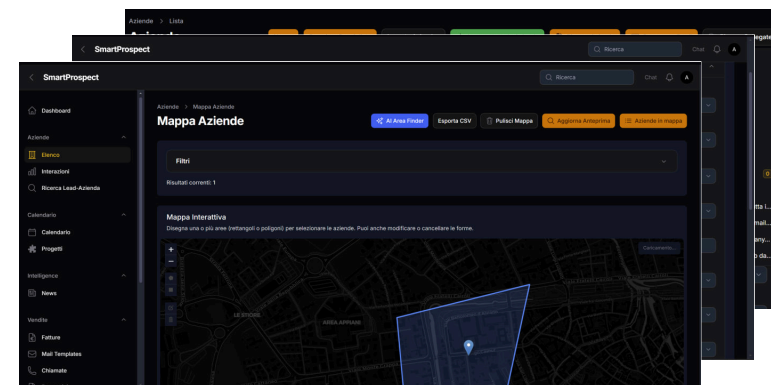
Aziende > Lista

SmartProspect

Ricerca

Chat

A

SmartProspect

Ricerca

Chat

A

Dashboard

Aziende

Elenco

Interazioni

Ricerca Lead-Azienda

Calendario

Calendario

Progetti

Intelligence

News

Vendite

Fatture

Mail Templates

Chiamate

Aziende > Mappa Aziende

Mappa Aziende

AI Area Finder

Esporta CSV

Pulisci Mappa

Aggiorna Anteprima

Aziende in mappa

Filtri

Risultati correnti: 1

Mappa Interattiva

Disegna una o più aree (rettangoli o poligoni) per selezionare le aziende. Puoi anche modificare o cancellare le forme.

+

−

Caricamento...

LE STOIE

AREA APPIANI

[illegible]

mail...

any...

o da...